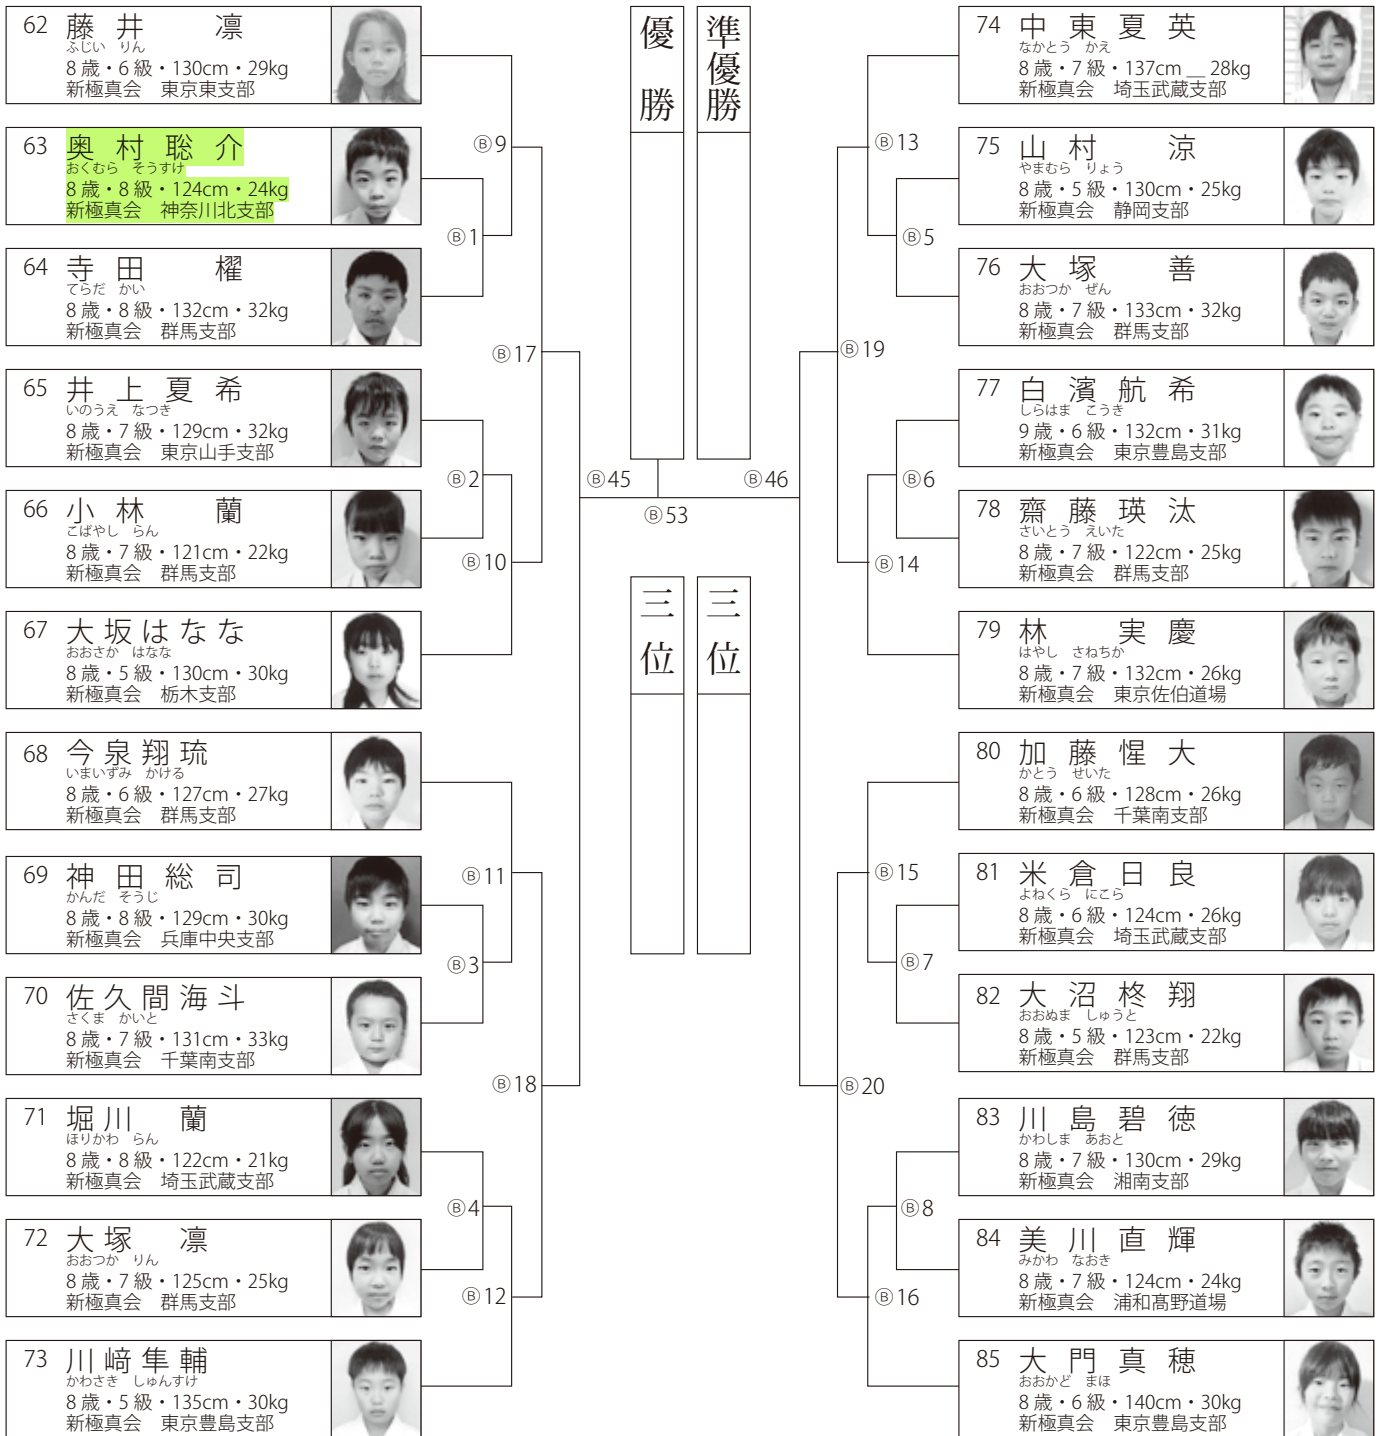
62 藤井 凛
ふじい りん
8歳・6級・130cm・29kg
新極真会 東京東支部

63 奥村聡介
おくむら そうすけ
8歳・8級・124cm・24kg
新極真会 神奈川北支部

64 寺田 櫂
てらだ かい
8歳・8級・132cm・32kg
新極真会 群馬支部

65 井上夏希
いのうえ なつき
8歳・7級・129cm・32kg
新極真会 東京山手支部

66 小林 蘭
こばやし らん
8歳・7級・121cm・22kg
新極真会 群馬支部

67 大坂はなな
おおさか はなな
8歳・5級・130cm・30kg
新極真会 栃木支部

68 今泉翔琉
いまいずみ かける
8歳・6級・127cm・27kg
新極真会 群馬支部

69 神田総司
かんだ そうじ
8歳・8級・129cm・30kg
新極真会 兵庫中央支部

70 佐久間海斗
さくま かいと
8歳・7級・131cm・33kg
新極真会 千葉南支部

71 堀川 蘭
ほりかわ らん
8歳・8級・122cm・21kg
新極真会 埼玉武蔵支部

72 大塚 凛
おおつか りん
8歳・7級・125cm・25kg
新極真会 群馬支部

73 川崎隼輔
かわさき しゅんすけ
8歳・5級・135cm・30kg
新極真会 東京豊島支部

Ⓑ9 Ⓑ1 Ⓑ17 Ⓑ2 Ⓑ10 Ⓑ45 Ⓑ11 Ⓑ3 Ⓑ18 Ⓑ4 Ⓑ12

優勝 準優勝

Ⓑ46 Ⓑ53

三位 三位

Ⓑ13 Ⓑ5 Ⓑ19 Ⓑ6 Ⓑ14 Ⓑ15 Ⓑ7 Ⓑ20 Ⓑ8 Ⓑ16

74 中東夏英
なかとう かえ
8歳・7級・137cm 28kg
新極真会 埼玉武蔵支部

75 山村 涼
やまむら りょう
8歳・5級・130cm・25kg
新極真会 静岡支部

76 大塚 善
おおつか ぜん
8歳・7級・133cm・32kg
新極真会 群馬支部

77 白濱航希
しらはま こうき
9歳・6級・132cm・31kg
新極真会 東京豊島支部

78 齋藤瑛汰
さいとう えいた
8歳・7級・122cm・25kg
新極真会 群馬支部

79 林 実慶
はやし さねちか
8歳・7級・132cm・26kg
新極真会 東京佐伯道場

80 加藤惺大
かとう せいた
8歳・6級・128cm・26kg
新極真会 千葉南支部

81 米倉日良
よねくら にこら
8歳・6級・124cm・26kg
新極真会 埼玉武蔵支部

82 大沼柊翔
おおぬま しゅうと
8歳・5級・123cm・22kg
新極真会 群馬支部

83 川島碧徳
かわしま あおと
8歳・7級・130cm・29kg
新極真会 湘南支部

84 美川直輝
みかわ なおき
8歳・7級・124cm・24kg
新極真会 浦和高野道場

85 大門真穂
おおかど まほ
8歳・6級・140cm・30kg
新極真会 東京豊島支部